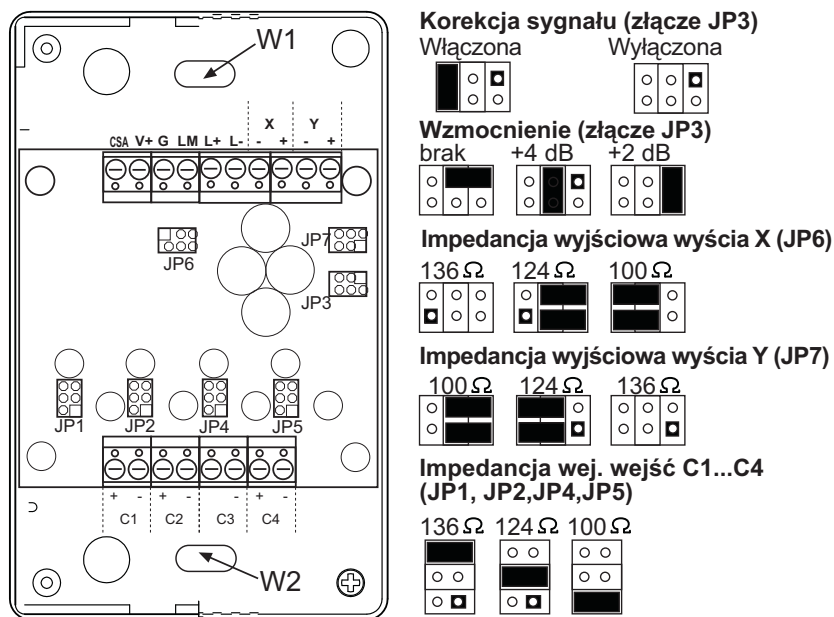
W1

CSA V+ G LM L+ L- X - + Y - +

JP6

JP7

JP3

JP1 JP2 JP4 JP5

+ - C1 + - C2 - C3 + - C4

W2

Korekcja sygnału (złącze JP3)
Włączona Wyłączona

Wzmocnienie (złącze JP3)
brak +4 dB +2 dB

Impedancja wyjściowa wyścia X (JP6)
136 Ω 124 Ω 100 Ω

Impedancja wyjściowa wyścia Y (JP7)
100 Ω 124 Ω 136 Ω

Impedancja wej. wejść C1...C4 (JP1, JP2,JP4,JP5)
136 Ω 124 Ω 100 Ω